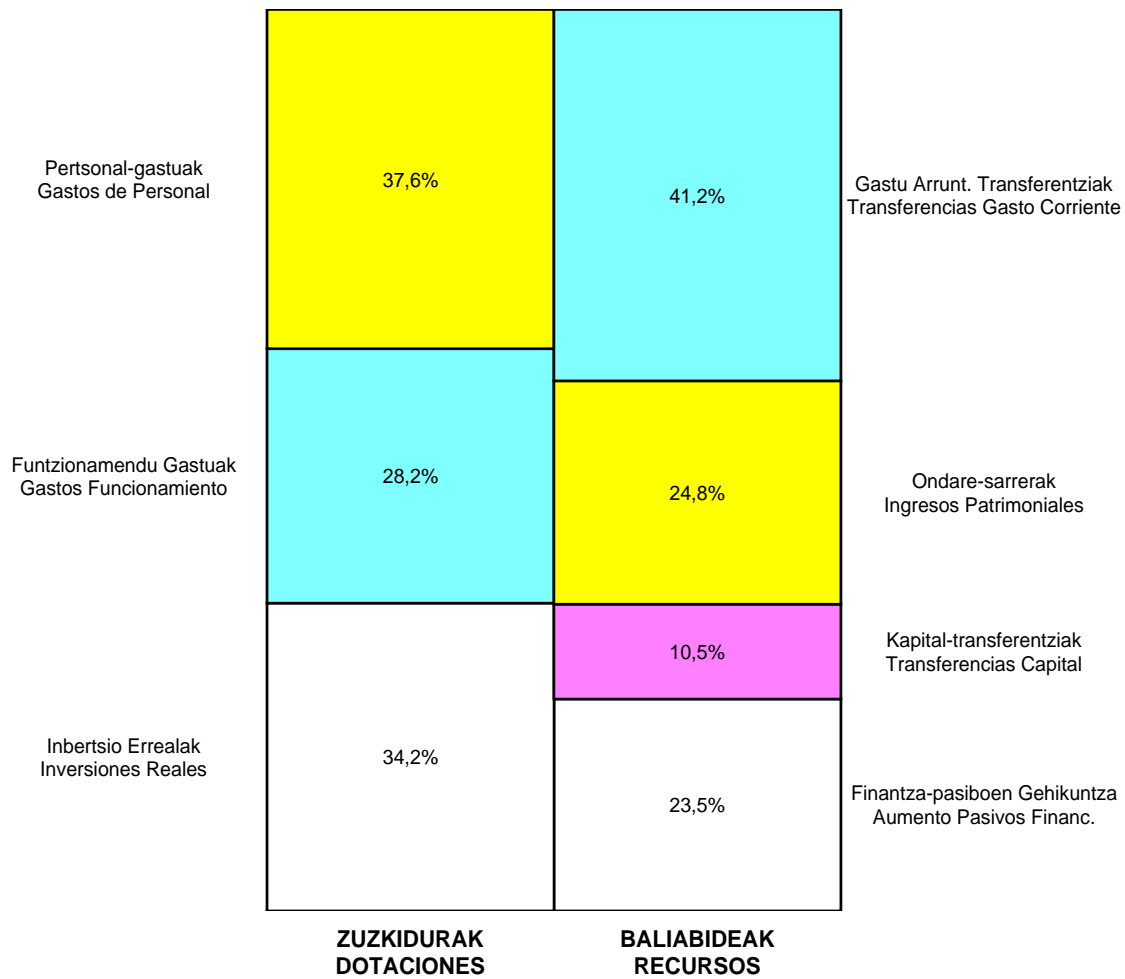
Pertsonal-gastuak
Gastos de Personal

37,6%

41,2%

Gastu Arrunt. Transferentziak
Transferencias Gasto Corriente

Funtzionamendu Gastuak
Gastos Funcionamiento

28,2%

24,8%

Ondare-sarrerak
Ingresos Patrimoniales

10,5%

Kapital-transferentziak
Transferencias Capital

Inbertsio Errealak
Inversiones Reales

34,2%

23,5%

Finantza-pasiboen Gehikuntza
Aumento Pasivos Financ.

ZUZKIDURAK
DOTACIONES

BALIABIDEAK
RECURSOS